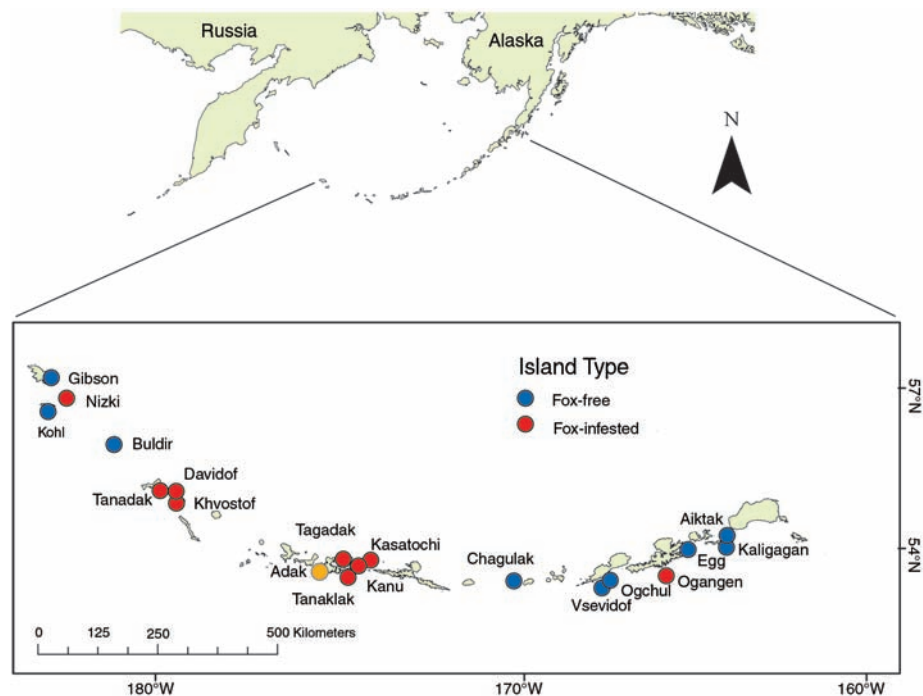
Russia

Alaska

N

Island Type

Fox-free

Fox-infested

57°N

54°N

Gibson

Nizki

Kohl

Buldir

Davidof

Tanadak

Khvostof

Tagadak

Kasatochi

Adak

Kanu

Tanaklak

Chagulak

Aiktak

Egg

Kaligagan

Ogchul

Ogangen

Vsevidof

0 125 250 500 Kilometers

180°W

170°W

160°W